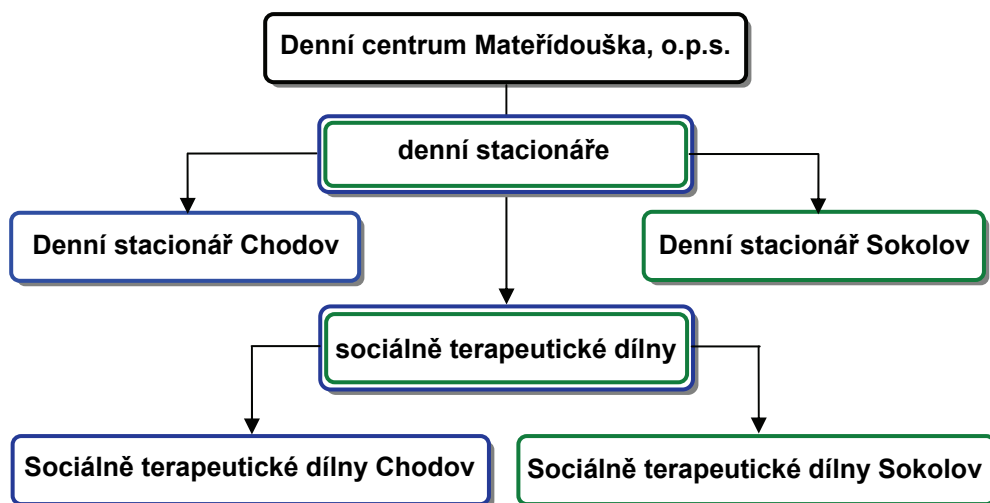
Denní centrum Mateřídouška, o.p.s.

denní stacionáře

Denní stacionář Chodov

Denní stacionář Sokolov

sociálně terapeutické dílny

Sociálně terapeutické dílny Chodov

Sociálně terapeutické dílny Sokolov